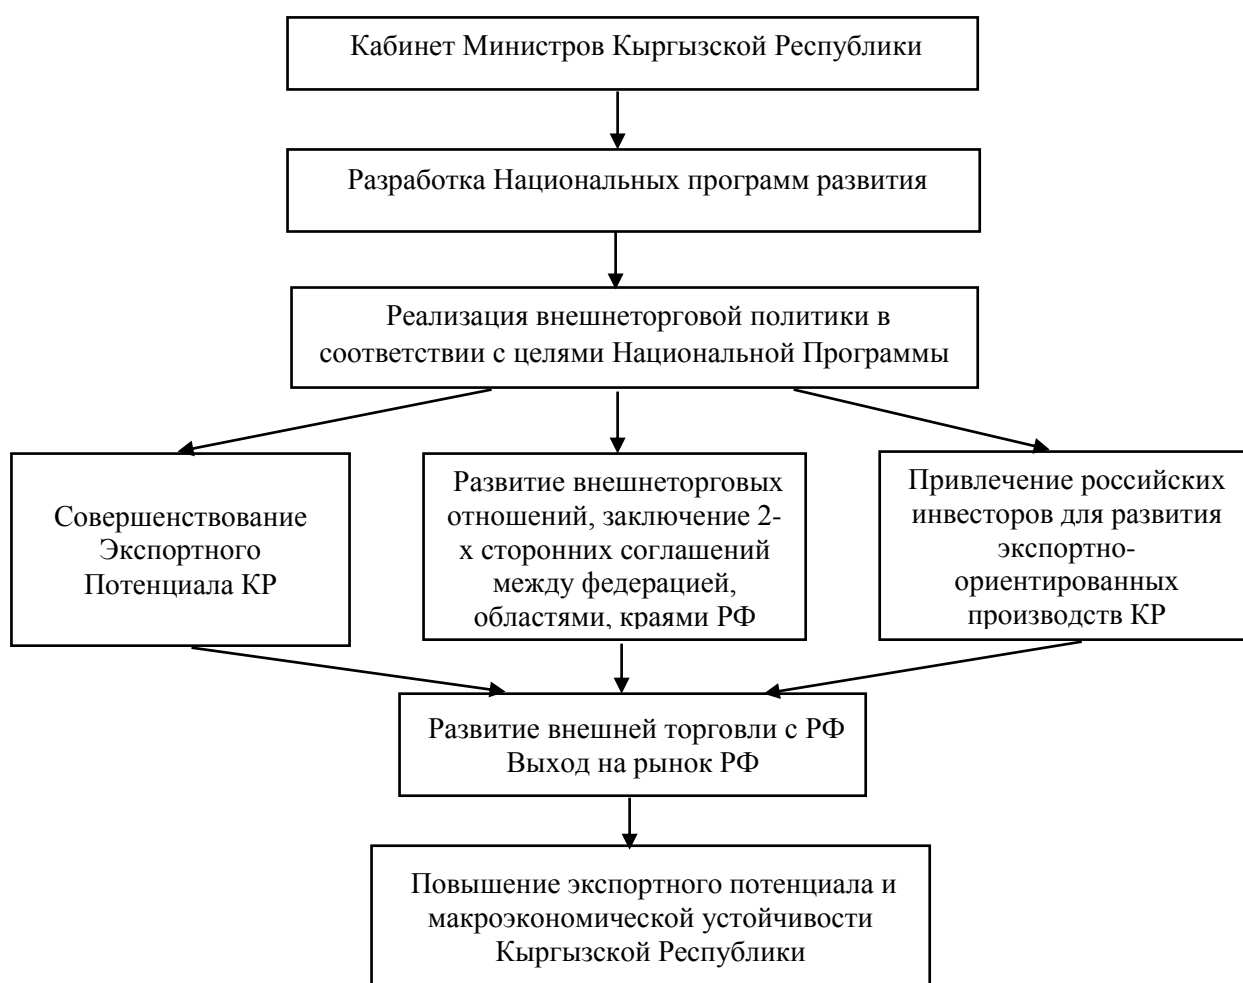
Кабинет Министров Кыргызской Республики

Разработка Национальных программ развития

Реализация внешнеторговой политики в соответствии с целями Национальной Программы

Совершенствование Экспортного Потенциала КР

Развитие внешнеторговых отношений, заключение 2-х сторонних соглашений между федерацией, областями, краями РФ

Привлечение российских инвесторов для развития экспортно-ориентированных производств КР

Развитие внешней торговли с РФ
Выход на рынок РФ

Повышение экспортного потенциала и макроэкономической устойчивости Кыргызской Республики